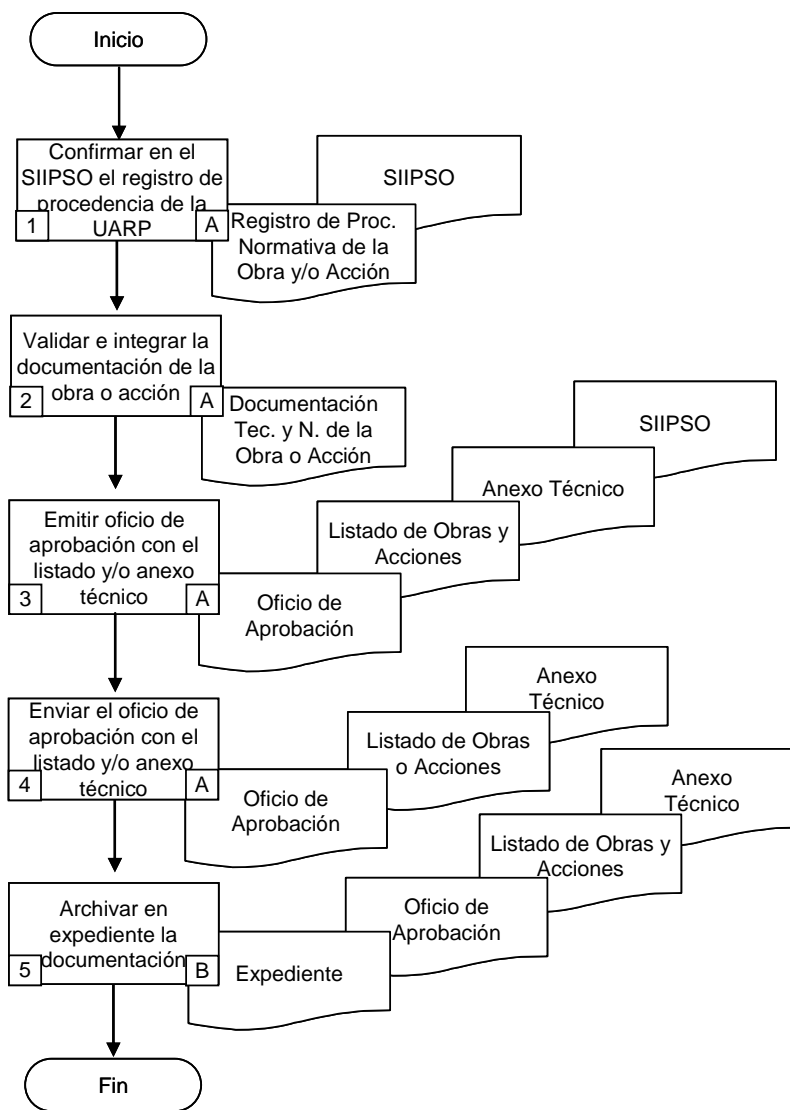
Inicio

Confirmar en el SIIPSO el registro de procedencia de la UARP

1

A

SIIPSO

Registro de Proc. Normativa de la Obra y/o Acción

Validar e integrar la documentación de la obra o acción

2

A

Documentación Tec. y N. de la Obra o Acción

SIIPSO

Anexo Técnico

Listado de Obras y Acciones

Emitir oficio de aprobación con el listado y/o anexo técnico

3

A

Oficio de Aprobación

Anexo Técnico

Listado de Obras o Acciones

Enviar el oficio de aprobación con el listado y/o anexo técnico

4

A

Oficio de Aprobación

Anexo Técnico

Listado de Obras y Acciones

Oficio de Aprobación

Archivar en expediente la documentación

5

B

Expediente

Fin